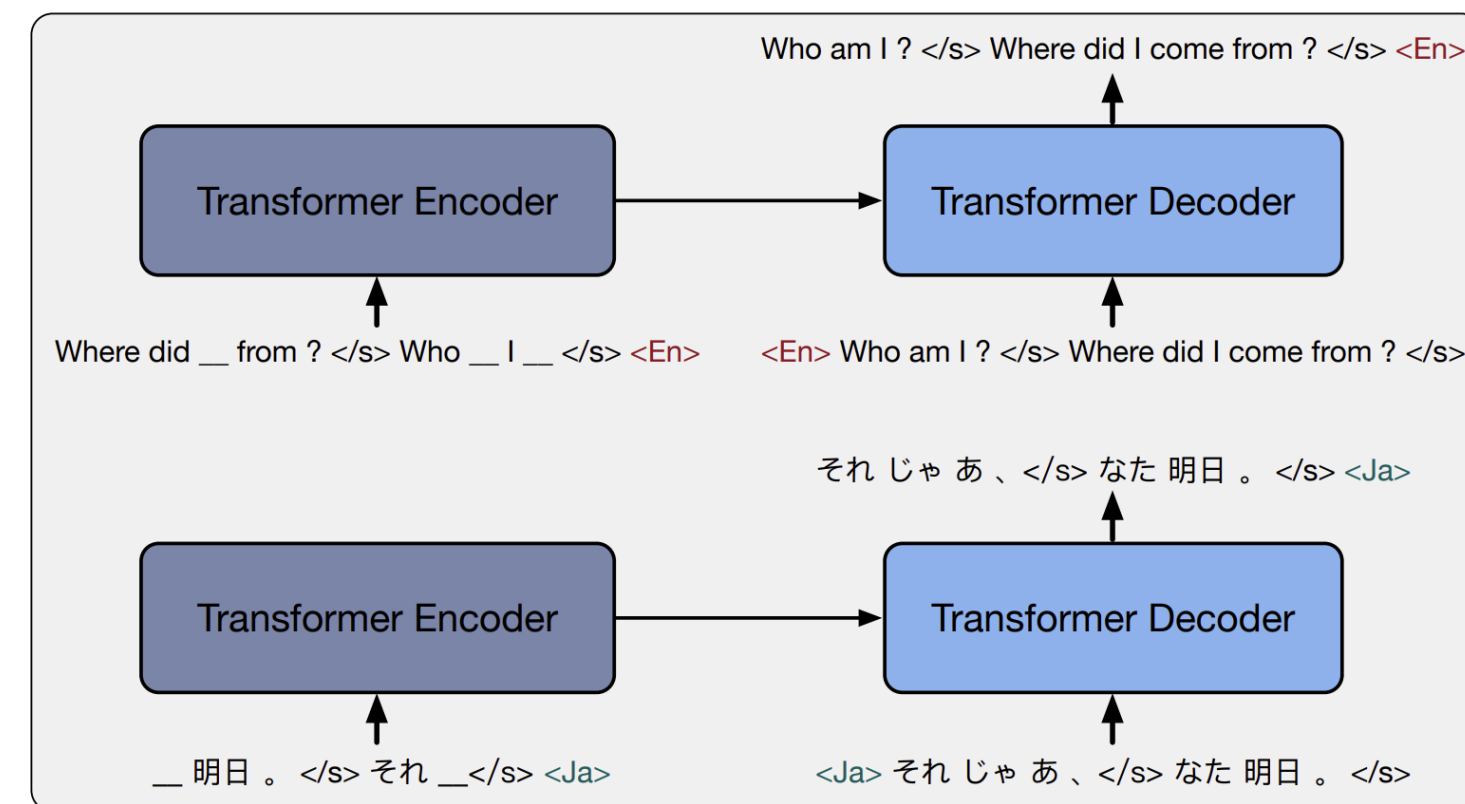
Who am I ? </s> Where did I come from ? </s> <En>

Transformer Encoder

Transformer Decoder

Where did __ from ? </s> Who __ I __ </s> <En>

<En> Who am I ? </s> Where did I come from ? </s>

それ じゃ あ 、</s> なた 明日 。 </s> <Ja>

Transformer Encoder

Transformer Decoder

__ 明日 。 </s> それ __</s> <Ja>

<Ja> それ じゃ あ 、</s> なた 明日 。 </s>